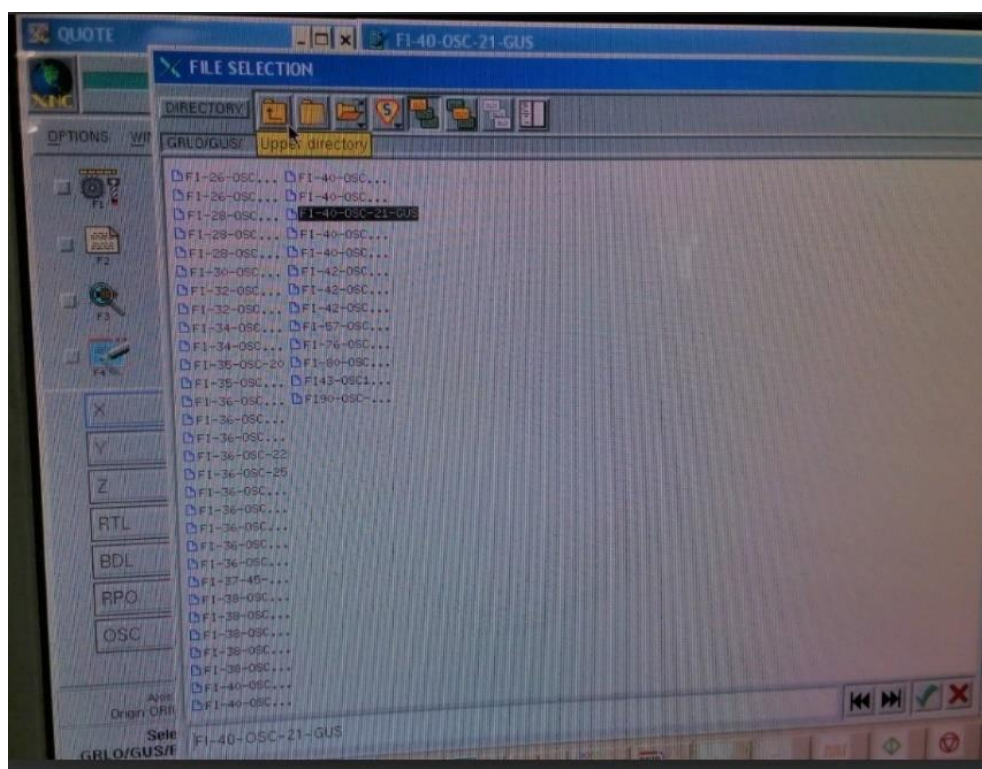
QUOTE
FI-40-OSC-21-GUS
FILE SELECTION
NHC
DIRECTORY
OPTIONS WI
GRLO/GUS/
Upper directory
F1
F2
F3
F4
FI-26-OSC...
FI-26-OSC...
FI-28-OSC...
FI-28-OSC...
FI-28-OSC...
FI-30-OSC...
FI-32-OSC...
FI-32-OSC...
FI-34-OSC...
FI-34-OSC...
FI-35-OSC-20
FI-35-OSC...
FI-36-OSC...
FI-36-OSC...
FI-36-OSC...
FI-36-OSC-22
FI-36-OSC-25
FI-36-OSC...
FI-36-OSC...
FI-36-OSC...
FI-36-OSC...
FI-36-OSC...
FI-37-45-...
FI-38-OSC...
FI-38-OSC...
FI-38-OSC...
FI-38-OSC...
FI-38-OSC...
FI-40-OSC...
FI-40-OSC...
FI-40-OSC...
FI-40-OSC...
FI-40-OSC-21-GUS
FI-40-OSC...
FI-40-OSC...
FI-42-OSC...
FI-42-OSC...
FI-42-OSC...
FI-57-OSC...
FI-76-OSC...
FI-80-OSC...
FI43-OSC1...
FI90-OSC-...
X
Y
Z
RTL
BDL
RPO
OSC
Apo
Origin ORI
Sele
GRLO/GUS/F
FI-40-OSC-21-GUS